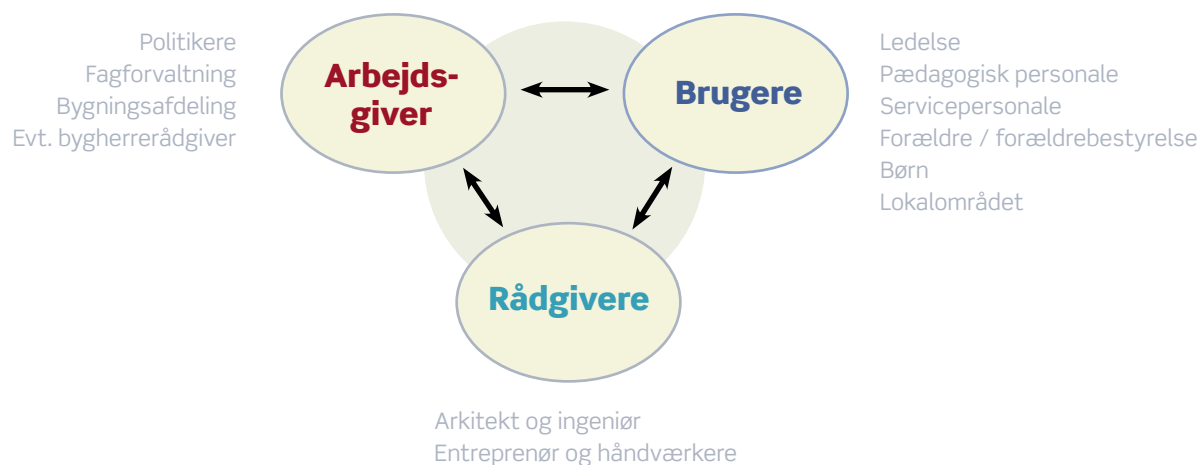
Politikere
Fagforvaltning
Bygningsafdeling
Evt. bygherrerådgiver

Arbejds-
giver

Brugere

Ledelse
Pædagogisk personale
Servicepersonale
Forældre / forældrebestyrelse
Børn
Lokalområdet

Rådgivere

Arkitekt og ingeniør
Entreprenør og håndværkere